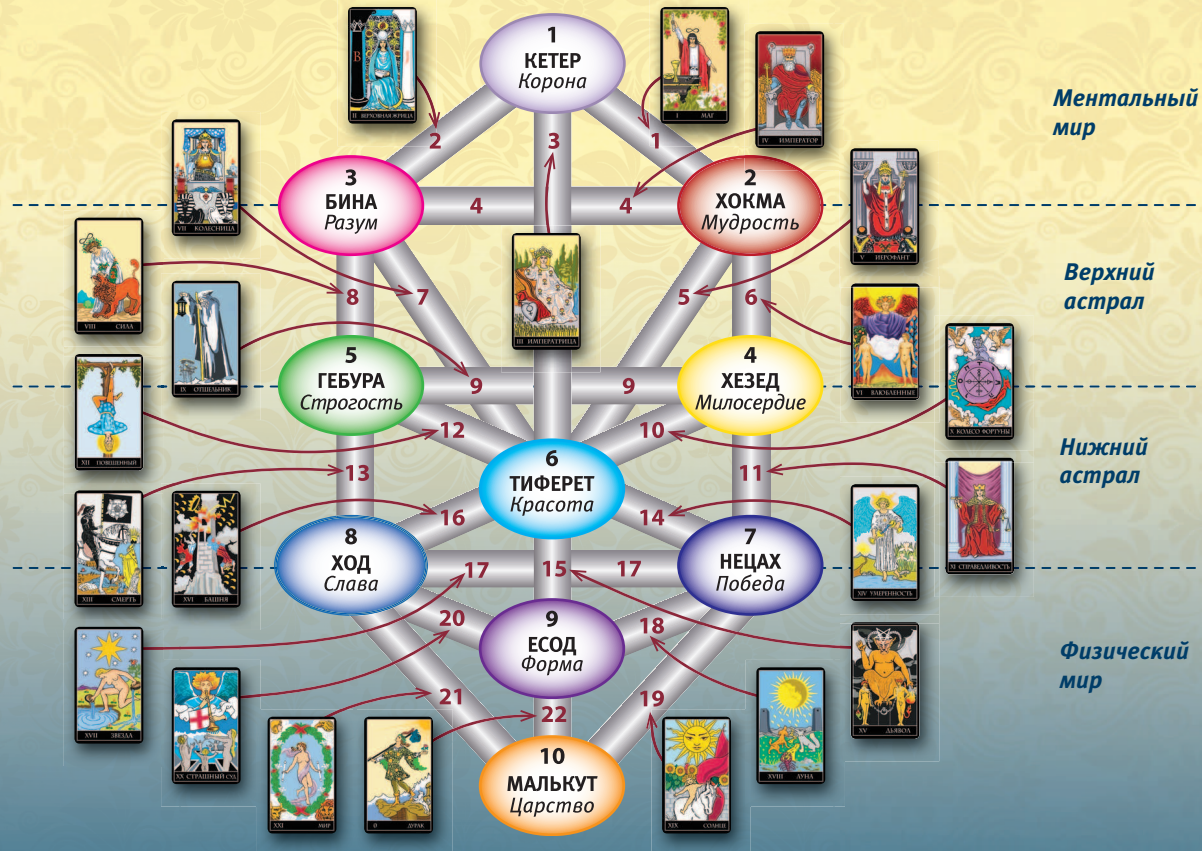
1
КЕТЕР
Корона

3
БИНА
Разум

2
ХОКМА
Мудрость

5
ГЕБУРА
Строгость

4
ХЕЗЕД
Милосердие

6
ТИФЕРЕТ
Красота

8
ХОД
Слава

7
НЕЦАХ
Победа

9
ЕСОД
Форма

10
МАЛЬКУТ
Царство

2 1 3 4 4 8 7 5 6 9 9 12 10 13 11 16 14 17 15 17 20 18 21 22 19

II ВЕРХОВНАЯ ЖРИЦА
I МАГ
IV ИМПЕРАТОР
VII КОЛЕСНИЦА
V ИЕРОФАНТ
VIII СИЛА
IX ОТШЕЛЬНИК
III ИМПЕРАТРИЦА
VI ВЛЮБЛЕННЫЕ
X КОЛЕСО ФОРТУНЫ
XII ПОВЕШЕННЫЙ
XI СПРАВЕДЛИВОСТЬ
XIII СМЕРТЬ
XVI БАШНЯ
XIV УМЕРЕННОСТЬ
XVII ЗВЕЗДА
XV ДЬЯВОЛ
XX СТРАШНЫЙ СУД
XVIII ЛУНА
XXI МИР
0 ДУРАК
XIX СОЛНЦЕ

Ментальный мир

Верхний астрал

Нижний астрал

Физический мир